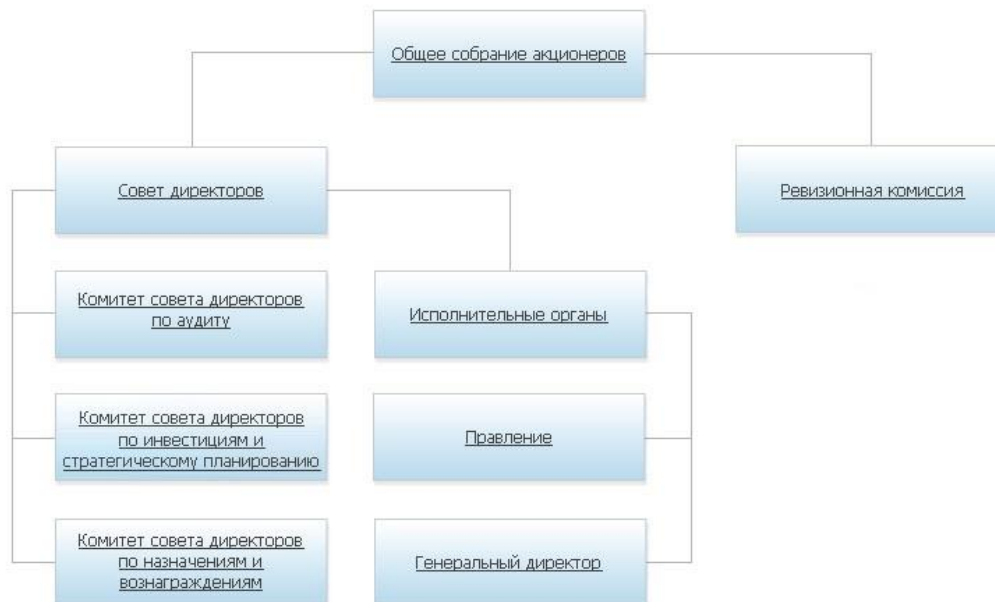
Общее собрание акционеров

Совет директоров

Ревизионная комиссия

Комитет совета директоров по аудиту

Исполнительные органы

Комитет совета директоров по инвестициям и стратегическому планированию

Правление

Комитет совета директоров по назначениям и вознаграждениям

Генеральный директор